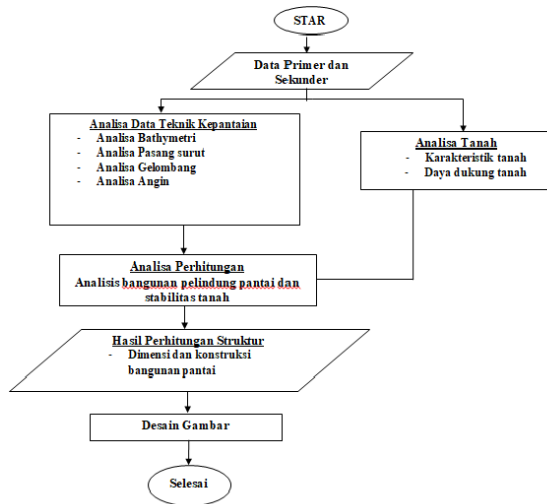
STAR

Data Primer dan Sekunder

Analisa Data Teknik Kepantaian
- Analisa Bathymetri
- Analisa Pasang surut
- Analisa Gelombang
- Analisa Angin

Analisa Tanah
- Karakteristik tanah
- Daya dukung tanah

Analisa Perhitungan
Analisis bangunan pelindung pantai dan stabilitas tanah

Hasil Perhitungan Struktur
- Dimensi dan konstruksi bangunan pantai

Desain Gambar

Selesai